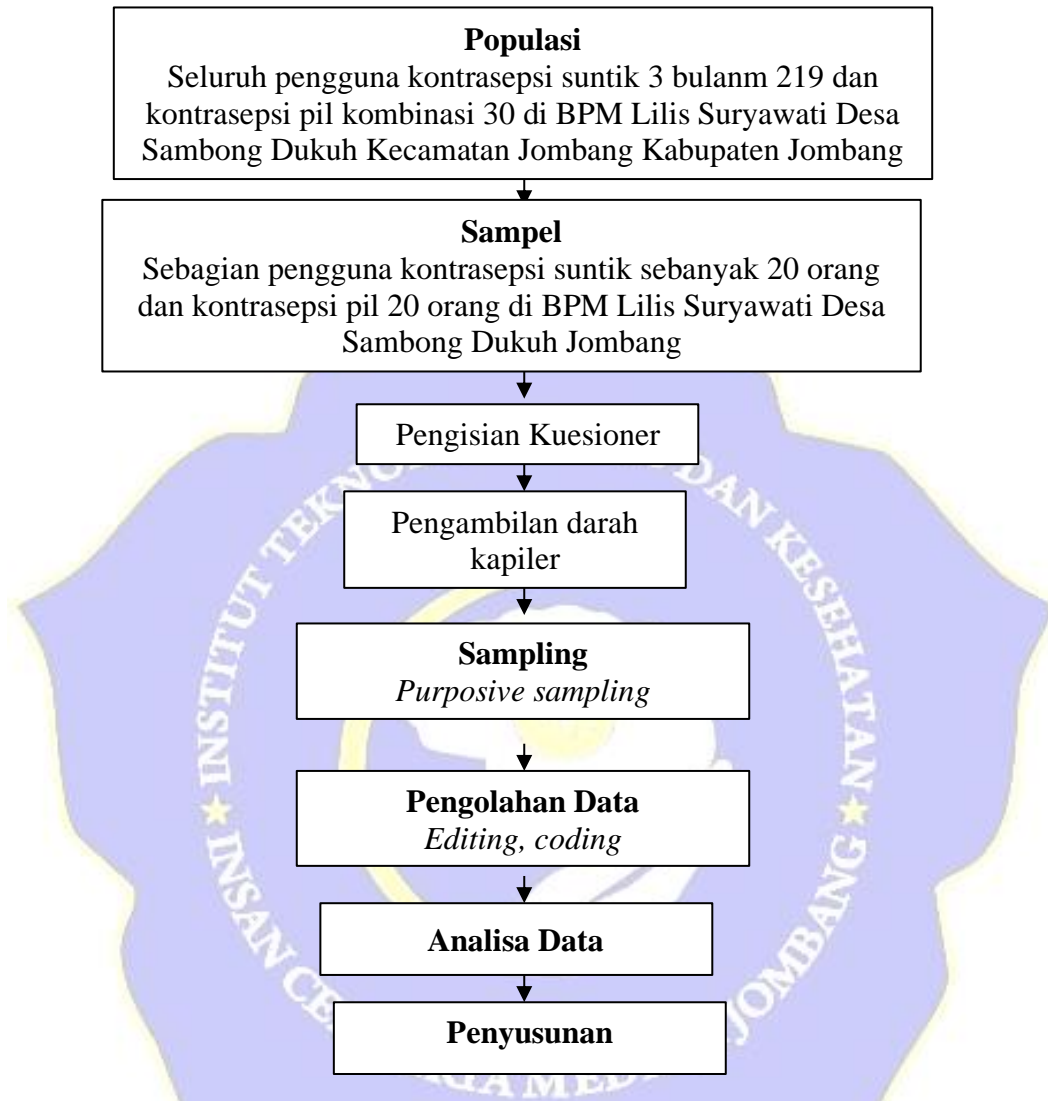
**Populasi**
Seluruh pengguna kontrasepsi suntik 3 bulanm 219 dan kontrasepsi pil kombinasi 30 di BPM Lilis Suryawati Desa Sambong Dukuh Kecamatan Jombang Kabupaten Jombang

**Sampel**
Sebagian pengguna kontrasepsi suntik sebanyak 20 orang dan kontrasepsi pil 20 orang di BPM Lilis Suryawati Desa Sambong Dukuh Jombang

Pengisian Kuesioner

Pengambilan darah kapiler

**Sampling**
*Purposive sampling*

**Pengolahan Data**
*Editing, coding*

**Analisa Data**

**Penyusunan**

INSTITUT TEKN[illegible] DAN KESEHATAN
INSAN C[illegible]GA MED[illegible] JOMBANG